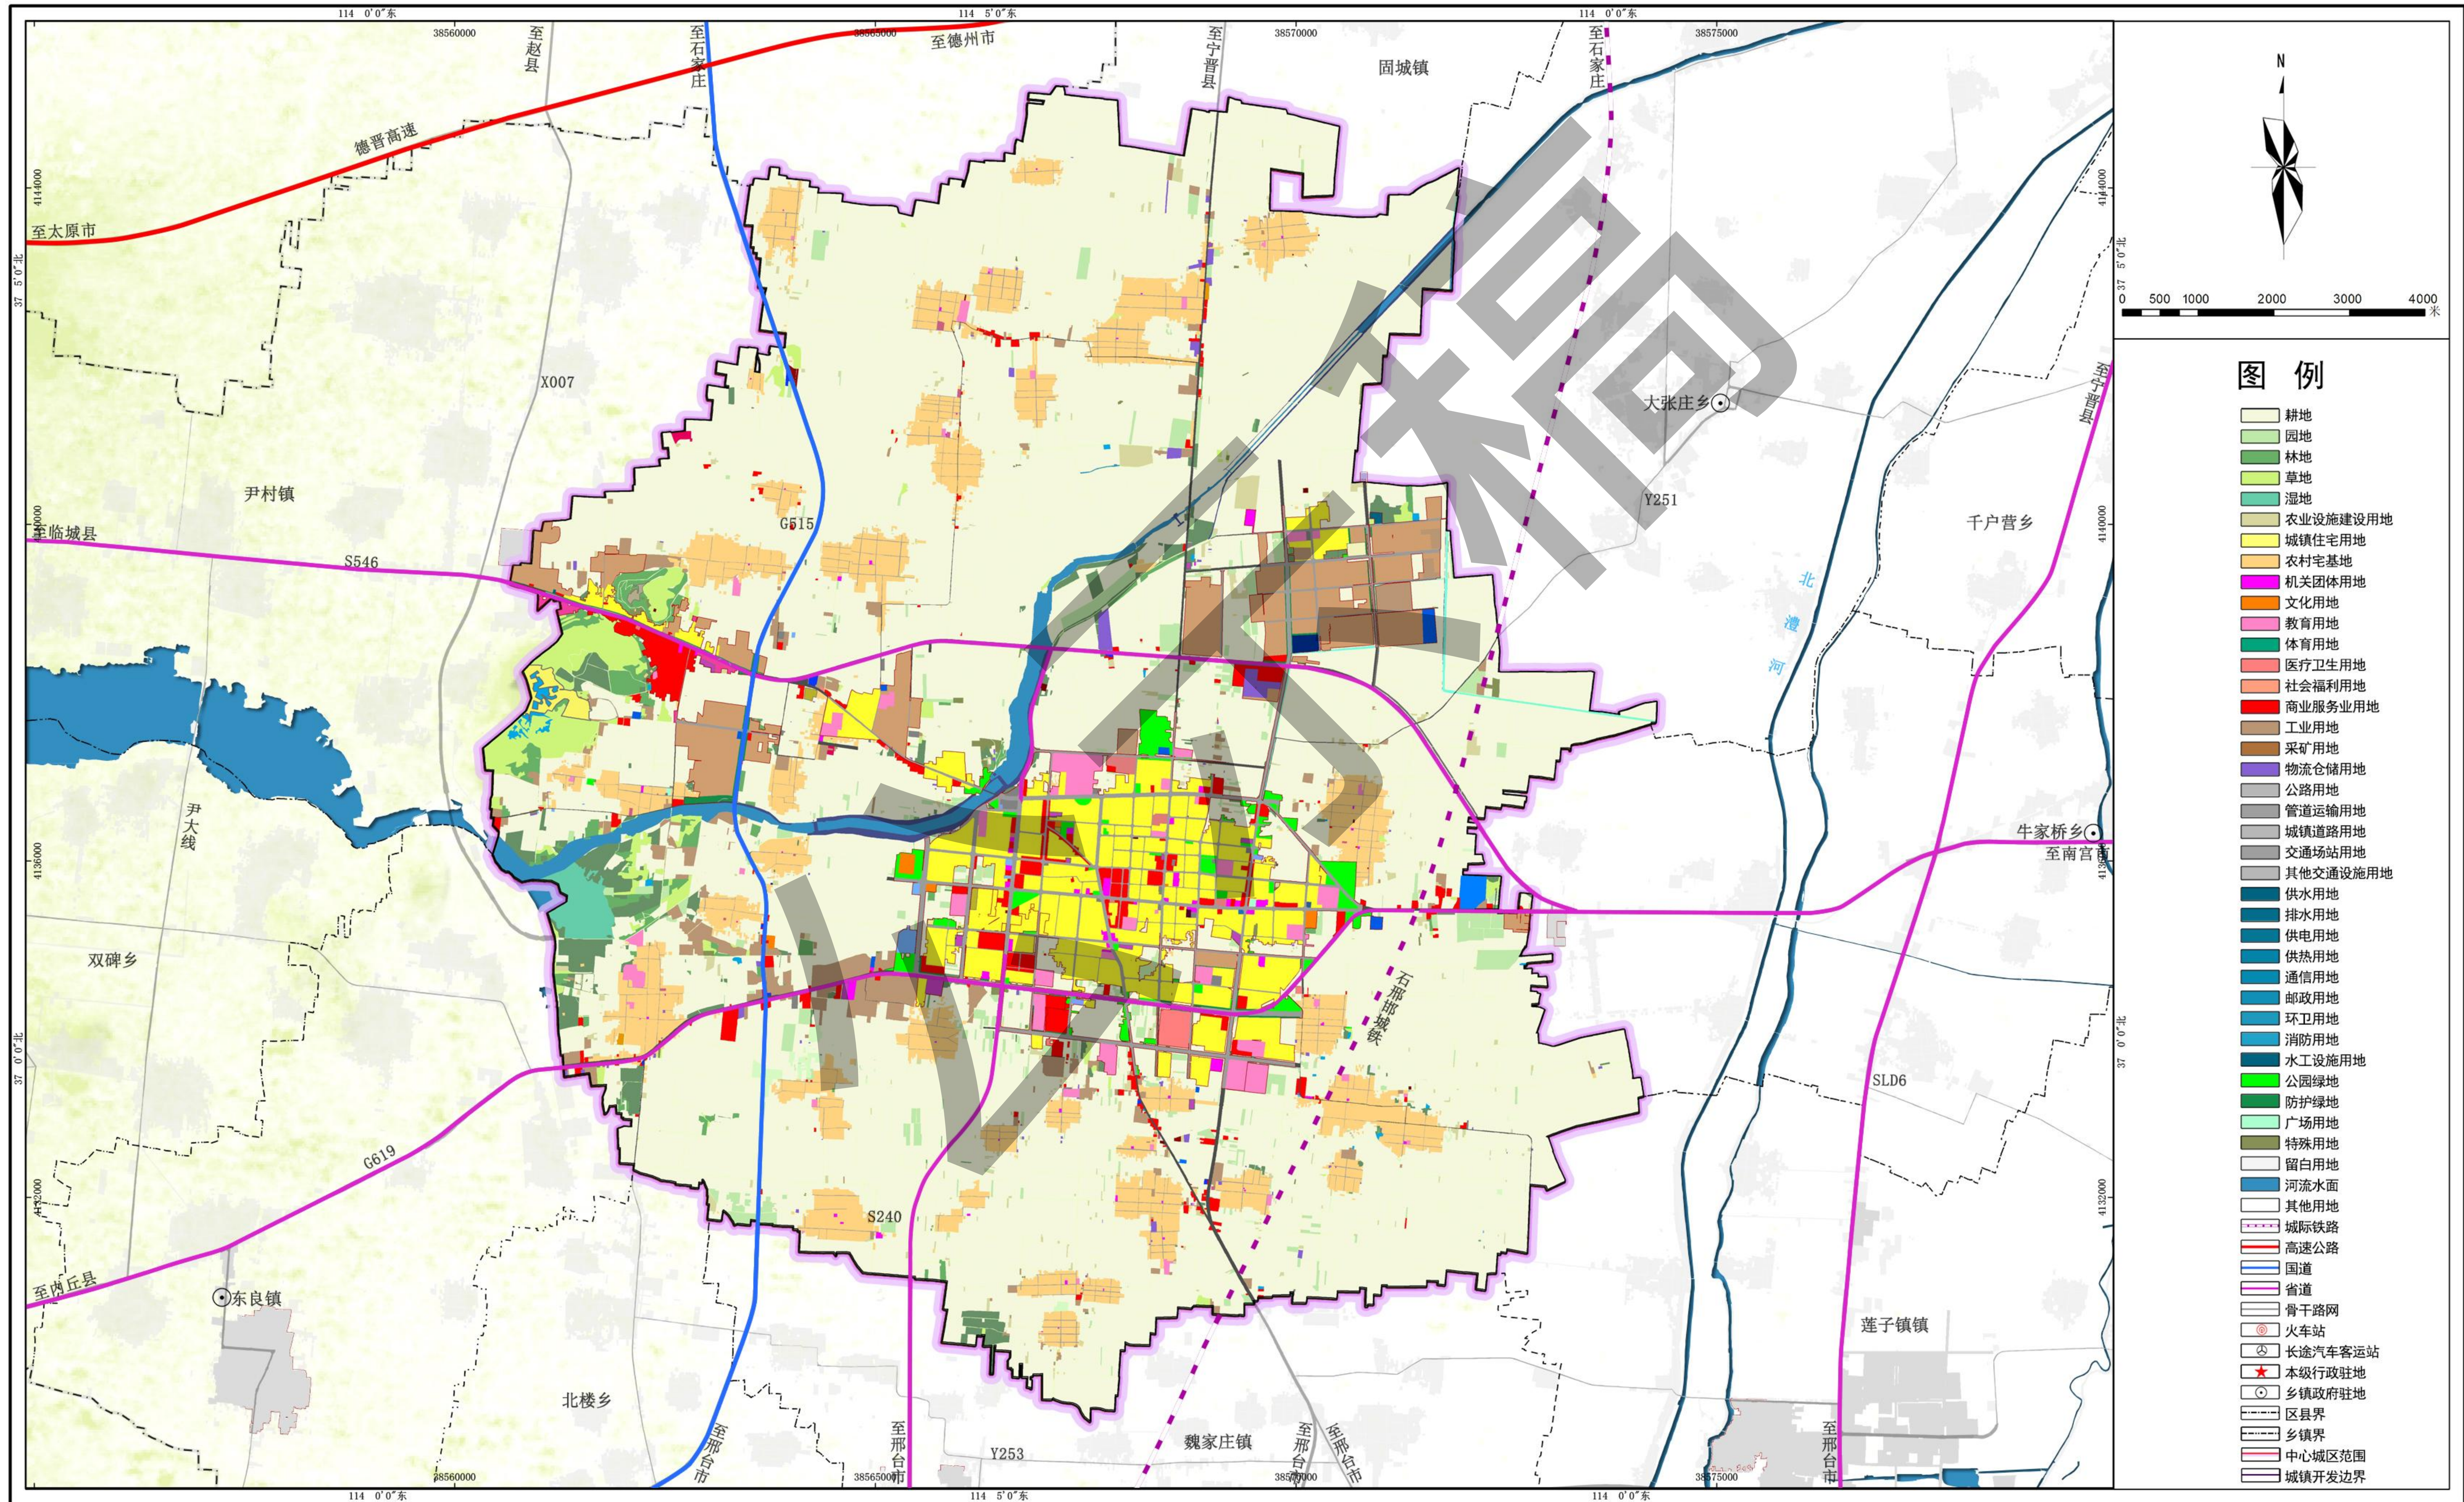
114 0′0″东
114 5′0″东
114 0′0″东
38560000
38565000
38570000
38575000
至赵县
至石家庄
至德州市
至宁晋县
固城镇
至石家庄
德晋高速
至太原市
4144000
37 5′0″北
X007
尹村镇
G515
至临城县
S546
大张庄乡
Y251
千户营乡
北澧河
尹大线
4136000
牛家桥乡
至南宫市
双碑乡
石邢邯城铁
37 0′0″北
SLD6
G619
S240
4132000
至内丘县
东良镇
莲子镇镇
北楼乡
魏家庄镇
至邢台市
至邢台市
至邢台市
至邢台市
Y253
至宁晋县
114 0′0″东
114 5′0″东
114 0′0″东
38560000
38565000
38570000
38575000
稿
N
0 500 1000 2000 3000 4000 米
图 例
耕地
园地
林地
草地
湿地
农业设施建设用地
城镇住宅用地
农村宅基地
机关团体用地
文化用地
教育用地
体育用地
医疗卫生用地
社会福利用地
商业服务业用地
工业用地
采矿用地
物流仓储用地
公路用地
管道运输用地
城镇道路用地
交通场站用地
其他交通设施用地
供水用地
排水用地
供电用地
供热用地
通信用地
邮政用地
环卫用地
消防用地
水工设施用地
公园绿地
防护绿地
广场用地
特殊用地
留白用地
河流水面
其他用地
城际铁路
高速公路
国道
省道
骨干路网
火车站
长途汽车客运站
本级行政驻地
乡镇政府驻地
区县界
乡镇界
中心城区范围
城镇开发边界